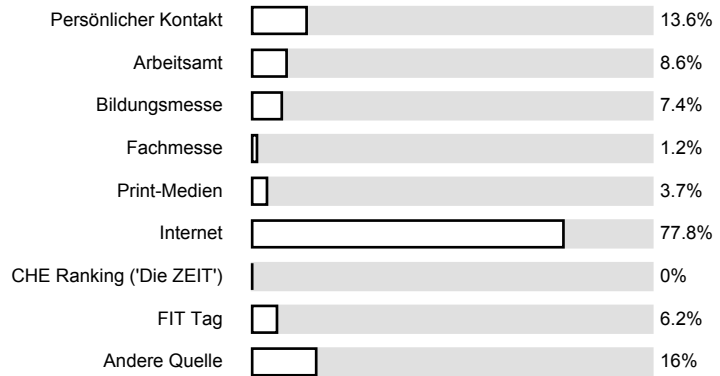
| | |
|---|---|
| Persönlicher Kontakt | 13.6% |
| Arbeitsamt | 8.6% |
| Bildungsmesse | 7.4% |
| Fachmesse | 1.2% |
| Print-Medien | 3.7% |
| Internet | 77.8% |
| CHE Ranking ('Die ZEIT') | 0% |
| FIT Tag | 6.2% |
| Andere Quelle | 16% |